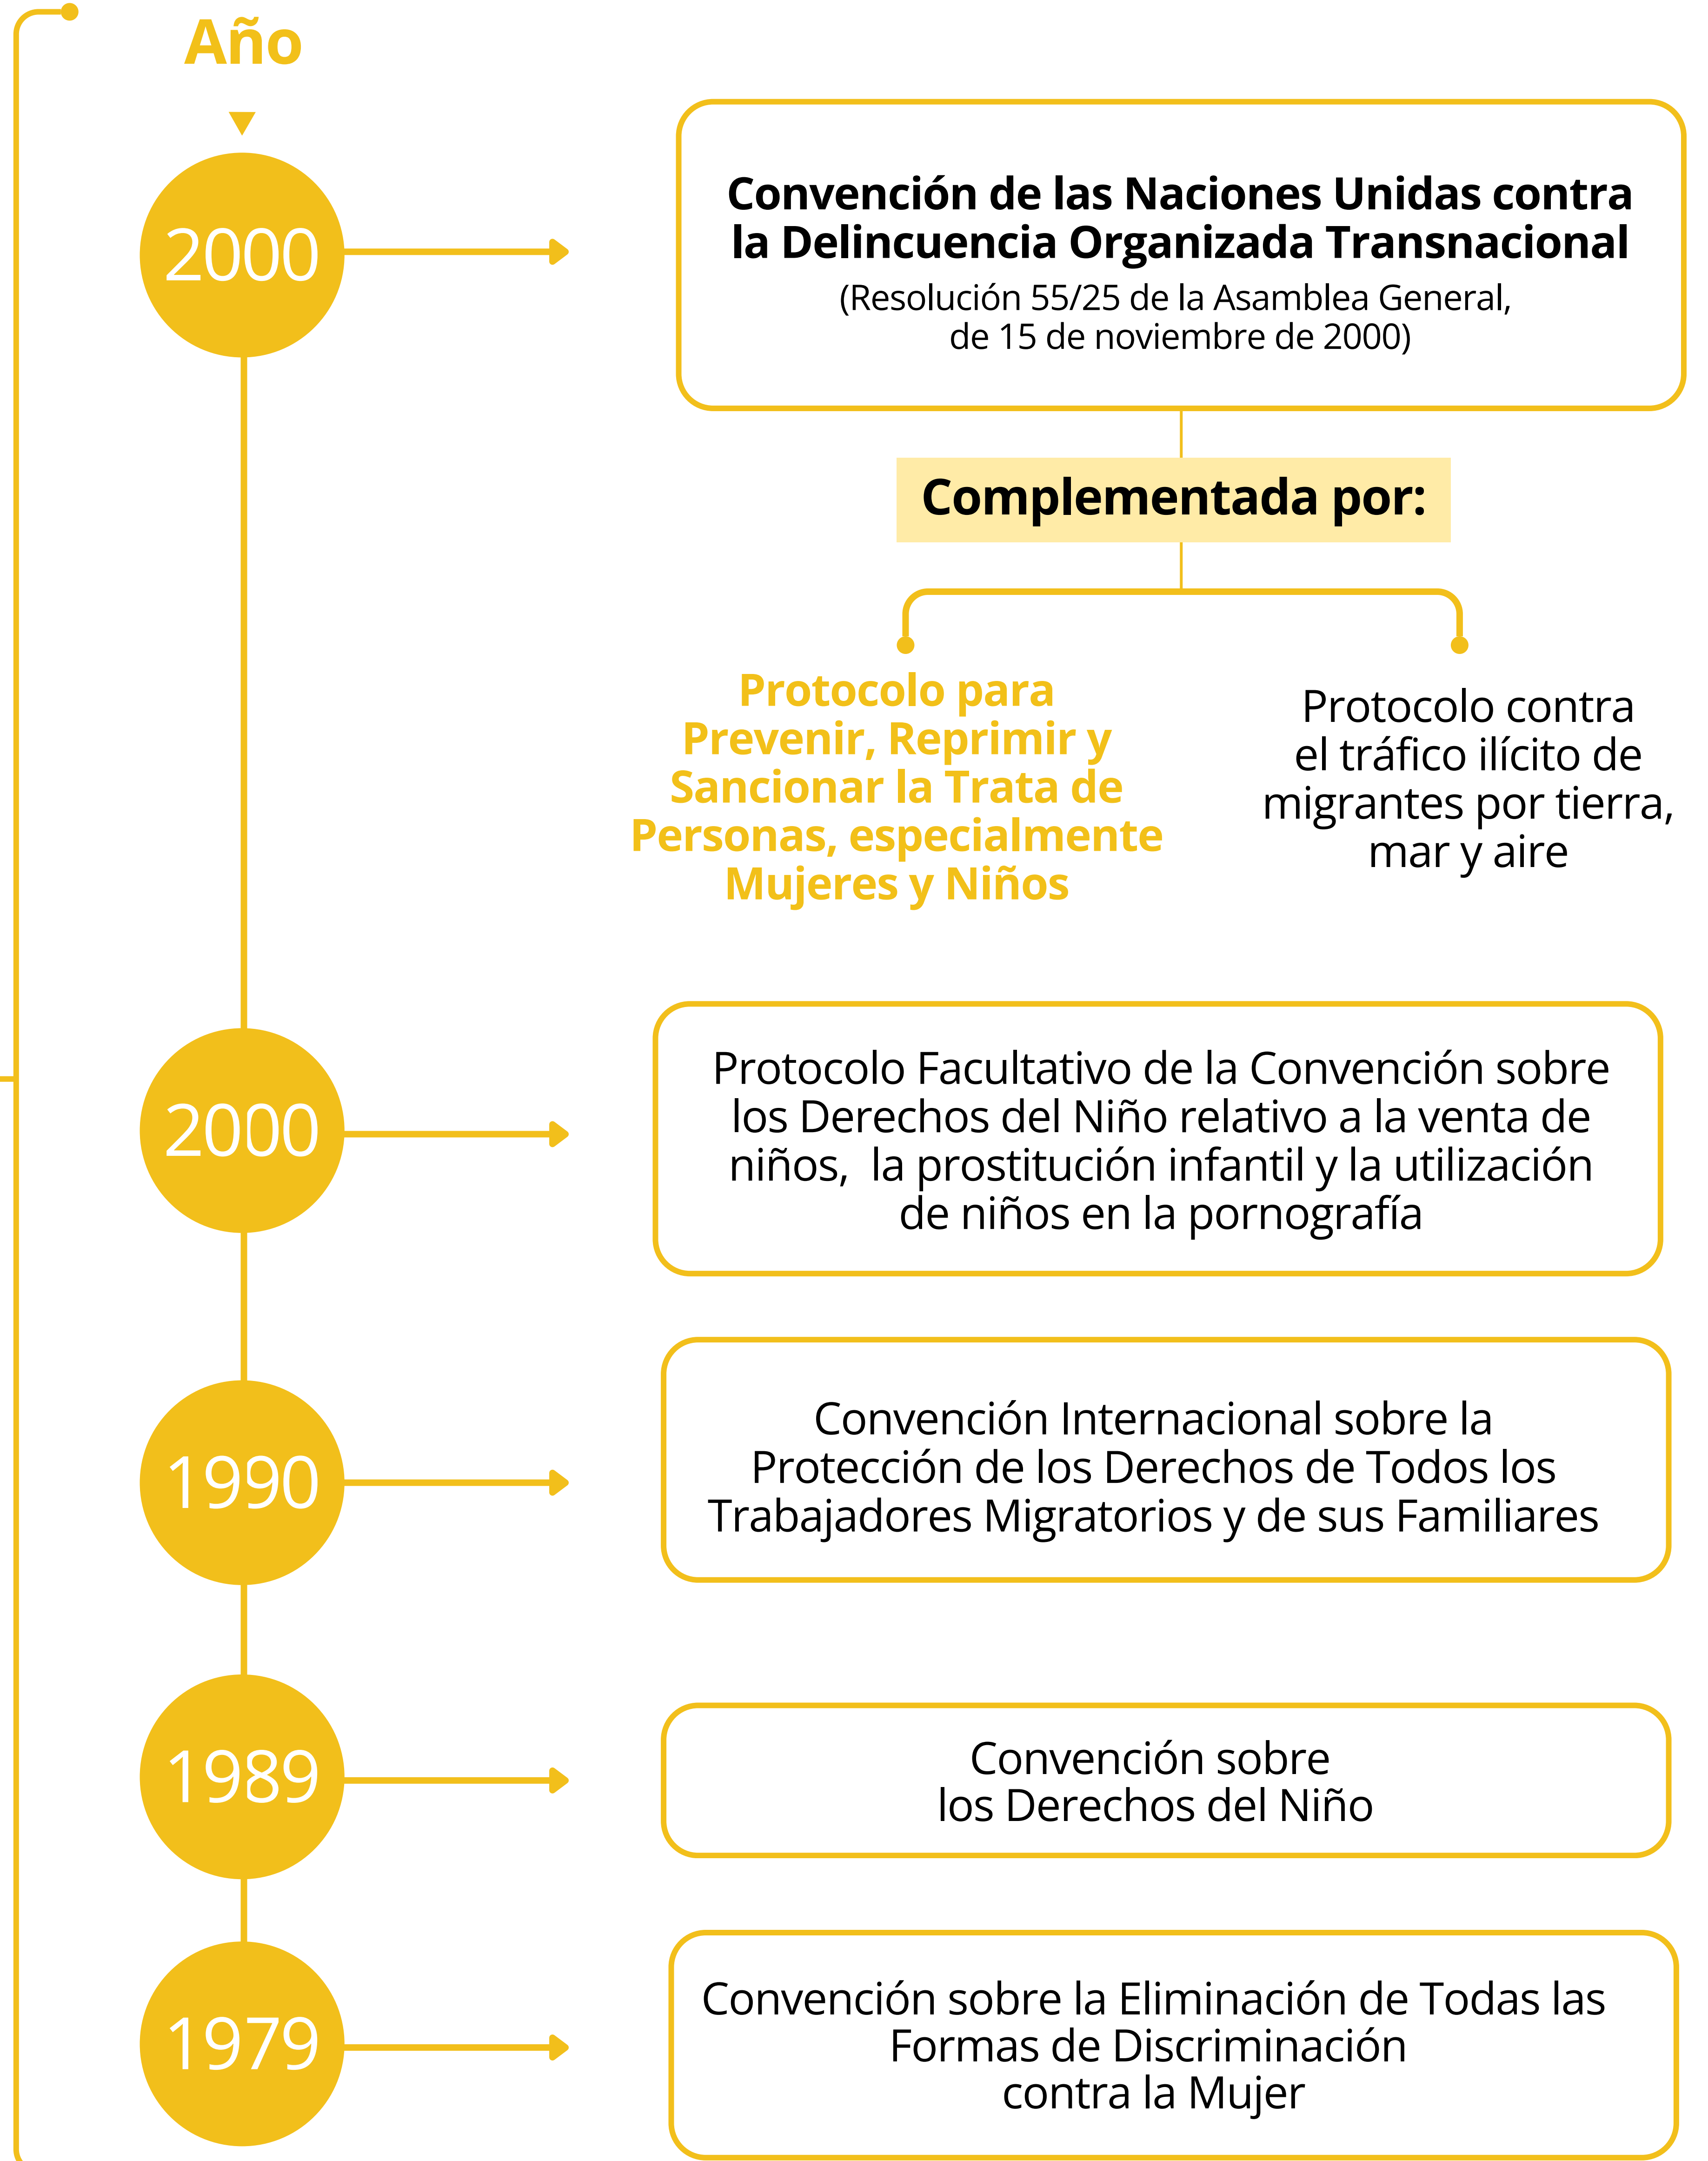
Año

2000

Convención de las Naciones Unidas contra la Delincuencia Organizada Transnacional
(Resolución 55/25 de la Asamblea General, de 15 de noviembre de 2000)

Complementada por:

Protocolo para Prevenir, Reprimir y Sancionar la Trata de Personas, especialmente Mujeres y Niños

Protocolo contra el tráfico ilícito de migrantes por tierra, mar y aire

2000

Protocolo Facultativo de la Convención sobre los Derechos del Niño relativo a la venta de niños, la prostitución infantil y la utilización de niños en la pornografía

1990

Convención Internacional sobre la Protección de los Derechos de Todos los Trabajadores Migratorios y de sus Familiares

1989

Convención sobre los Derechos del Niño

1979

Convención sobre la Eliminación de Todas las Formas de Discriminación contra la Mujer